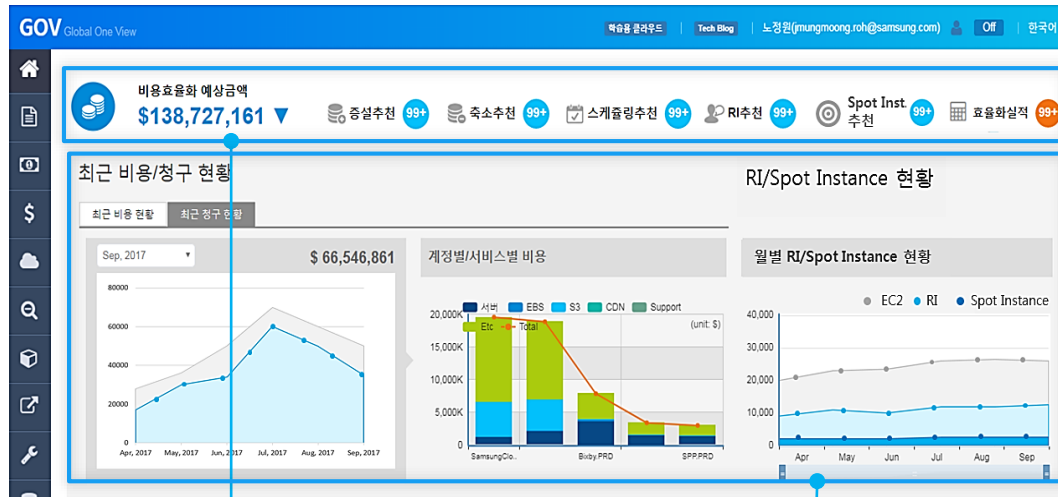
GOV Global One View

학습용 클라우드 | Tech Blog | 노정원(mungmoong.roh@samsung.com) Off | 한국어

비용효율화 예상금액
$138,727,161 ▼

증설추천 99+ 축소추천 99+ 스케쥴링추천 99+ RI추천 99+ Spot Inst. 추천 99+ 효율화실적

최근 비용/청구 현황

최근 비용 현황 | 최근 청구 현황

Sep, 2017

$ 66,546,861

80000
60000
40000
20000
0

Apr, 2017 May, 2017 Jun, 2017 Jul, 2017 Aug, 2017 Sep, 2017

계정별/서비스별 비용

서버 EBS S3 CDN Support Etc Total

(unit: $)

20,000K
15,000K
10,000K
5,000K
0

SamsungClo... Bixby.PRD SPP.PRD

RI/Spot Instance 현황

월별 RI/Spot Instance 현황

EC2 RI Spot Instance

40,000
30,000
20,000
10,000
0

Apr May Jun Jul Aug Sep